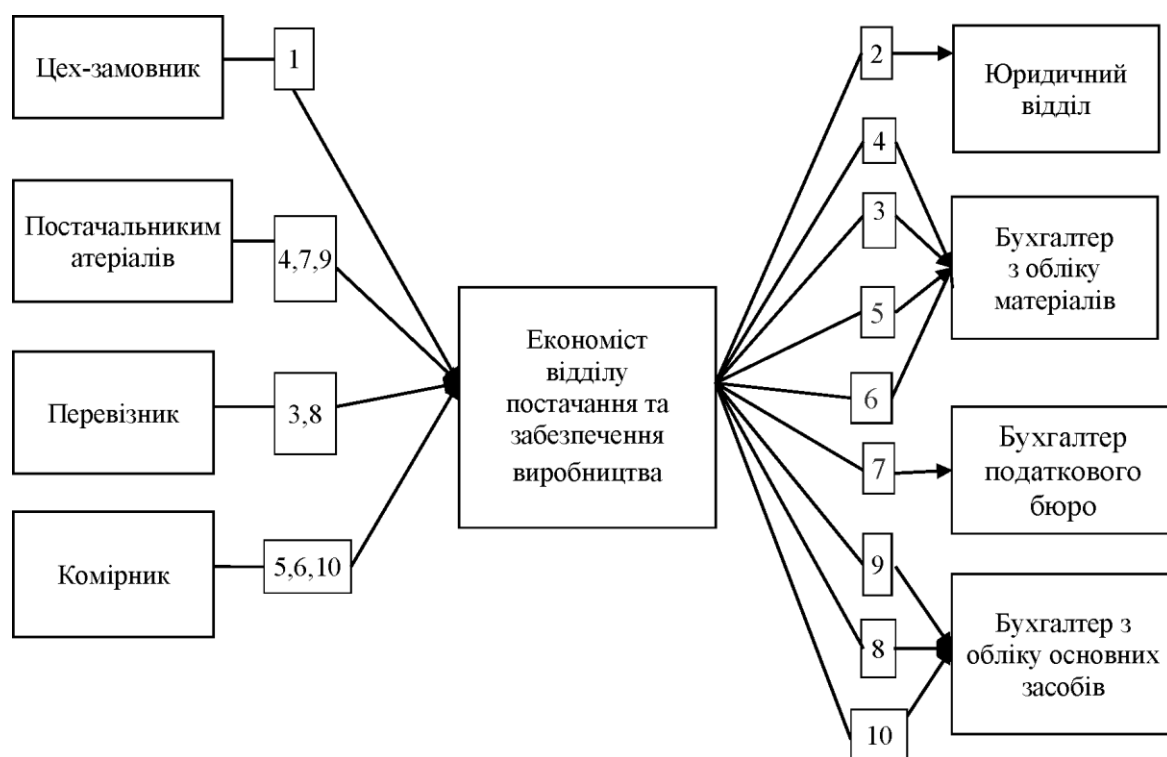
Цех-замовник

1

Постачальникиматеріалів

4,7,9

Перевізник

3,8

Комірник

5,6,10

Економіст відділу постачання та забезпечення виробництва

2

Юридичний відділ

4

3

Бухгалтер з обліку матеріалів

5

6

7

Бухгалтер податкового бюро

9

8

Бухгалтер з обліку основних засобів

10